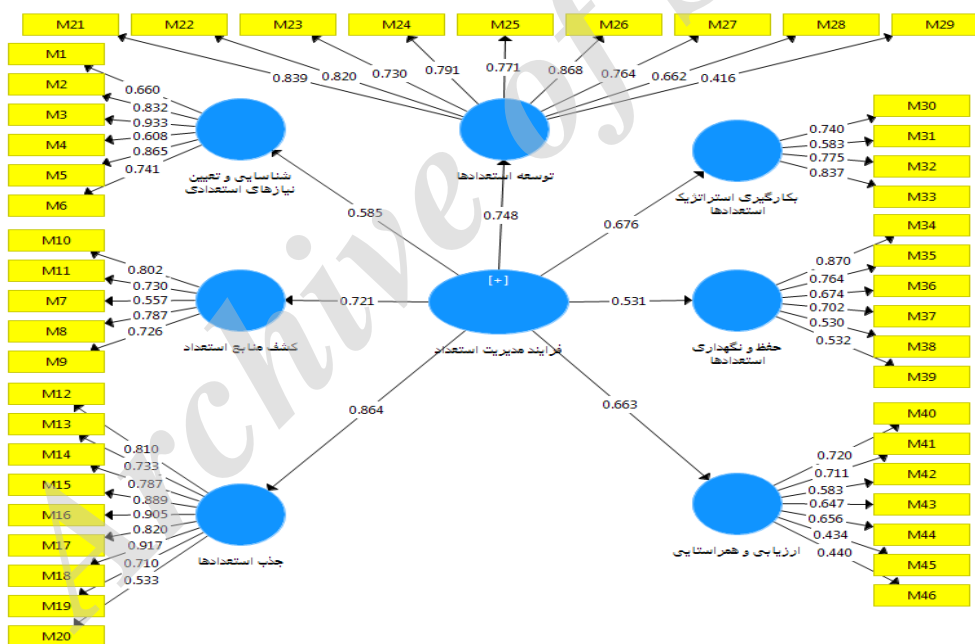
M21 M22 M23 M24 M25 M26 M27 M28 M29

0.839 0.820 0.730 0.791 0.771 0.868 0.764 0.662 0.416

M1
M2
M3
M4
M5
M6

0.660
0.832
0.933
0.608
0.865
0.741

شناسایی و تعیین نیازهای استعدادی

توسعه استعدادها

M30
M31
M32
M33

0.740
0.583
0.775
0.837

بکارگیری استراتژیک استعدادها

0.585
0.748
0.676

M10
M11
M7
M8
M9

0.802
0.730
0.557
0.787
0.726

کشف منابع استعداد

0.721

[+]

فرایند مدیریت استعداد

0.531

M34
M35
M36
M37
M38
M39

0.870
0.764
0.674
0.702
0.530
0.532

حفظ و نگهداری استعدادها

0.864
0.663

M12
M13
M14
M15
M16
M17
M18
M19
M20

0.810
0.733
0.787
0.889
0.905
0.820
0.917
0.710
0.533

جذب استعدادها

M40
M41
M42
M43
M44
M45
M46

0.720
0.711
0.583
0.647
0.656
0.434
0.440

ارزیابی و همراستایی

Archive of